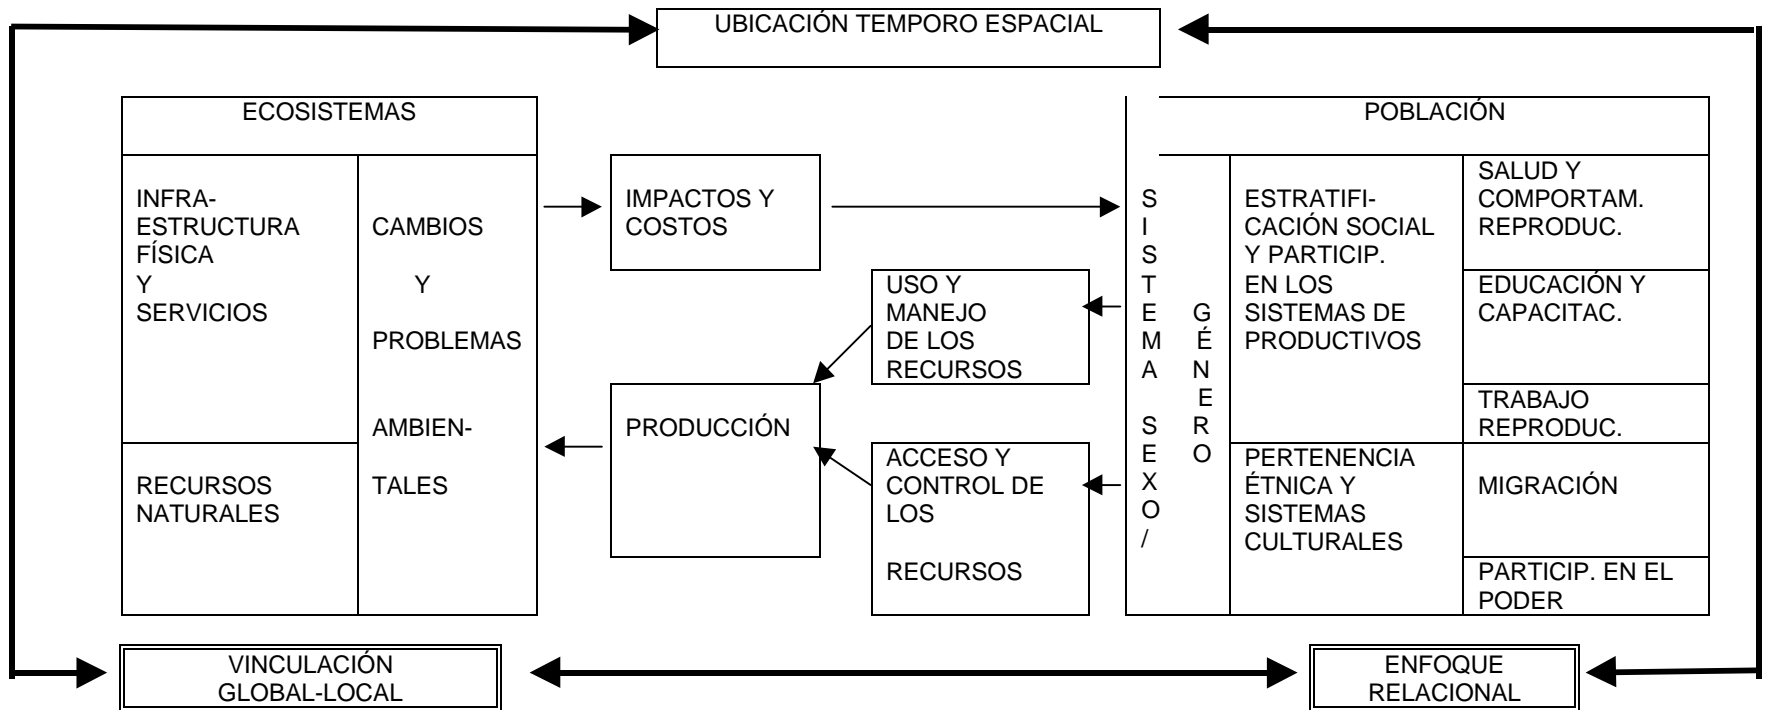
UBICACIÓN TEMPORO ESPACIAL

ECOSISTEMAS

INFRA-ESTRUCTURA FÍSICA Y SERVICIOS

RECURSOS NATURALES

CAMBIOS Y PROBLEMAS AMBIENTALES

IMPACTOS Y COSTOS

USO Y MANEJO DE LOS RECURSOS

PRODUCCIÓN

ACCESO Y CONTROL DE LOS RECURSOS

SISTEMA SEXO/GÉNERO

POBLACIÓN

ESTRATIFICACIÓN SOCIAL Y PARTICIP. EN LOS SISTEMAS DE PRODUCTIVOS

PERTENENCIA ÉTNICA Y SISTEMAS CULTURALES

SALUD Y COMPORTAM. REPRODUC.

EDUCACIÓN Y CAPACITAC.

TRABAJO REPRODUC.

MIGRACIÓN

PARTICIP. EN EL PODER

VINCULACIÓN GLOBAL-LOCAL

ENFOQUE RELACIONAL